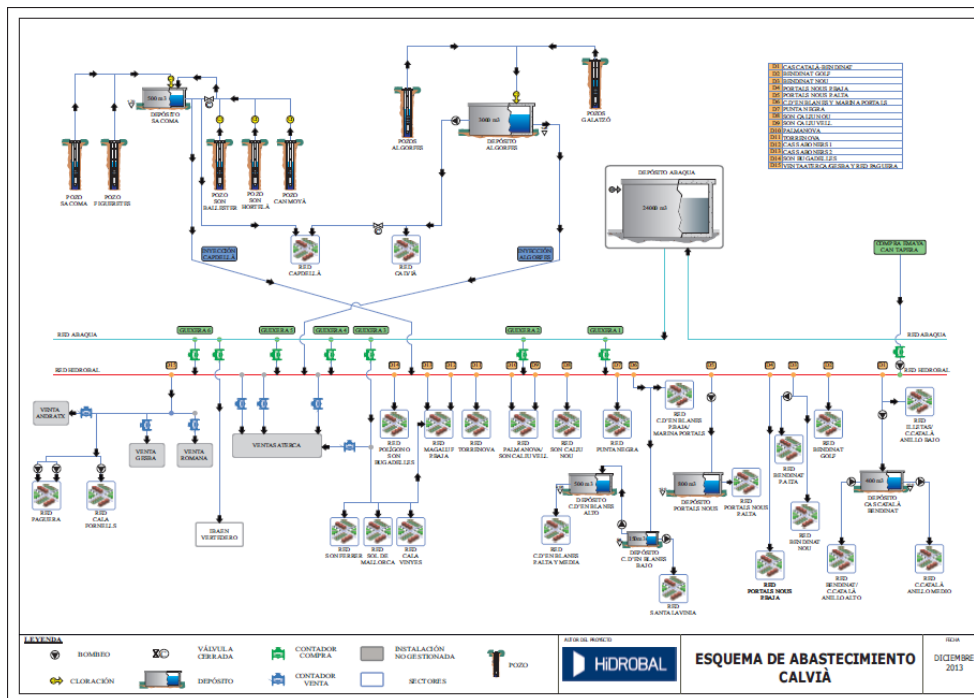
| | |
|---|---|
| D1 | CAS CATALÀ-BENDINAT |
| D2 | BENDINAT GOLF |
| D3 | BENDINAT NOU |
| D4 | PORTALS NOUS P.BAJA |
| D5 | PORTALS NOUS P.ALTA |
| D6 | C/D'EN BLANES Y MARINA PORTALS |
| D7 | PUNTA NEGRA |
| D8 | SON CALIU NOU |
| D9 | SON CALIU VELL |
| D10 | PALMANOVA |
| D11 | TORRENOVA |
| D12 | CAS SABONERS 1 |
| D13 | CAS SABONERS 2 |
| D14 | SON BUGADELLES |
| D15 | VENTA ATERCA GESBA Y RED PAGUERA |

POZO SA COMA

POZO FIGUERETES

500 m3 DEPÓSITO SA COMA

POZO SON BALLESTER

POZO SON HOSTELÀ

POZO CAN MOYÀ

POZOS ALGORFES

5000 m3 DEPÓSITO ALGORFES

POZOS GALATZÓ

DEPÓSITO ARAQUA

24000 m3

INYECCIÓN CAPDELLÀ

RED CAPDELLÀ

RED CALVIÀ

INYECCIÓN ALGORFES

COMPRA EMAYA CAN TAPIRA

RED ARAQUA

GUIXERA 6

GUIXERA 5

GUIXERA 4

GUIXERA 3

GUIXERA 2

GUIXERA 1

RED ARAQUA

RED HIDROBAL

RED HIDROBAL

D15 D14 D13 D12 D11 D10 D9 D8 D7 D6 D5 D4 D3 D2 D1

VENTA ANDRATX

VENTA GESBA

VENTA ROMANA

VENTA ATERCA

RED PAGUERA

RED CALA FORNELLS

IBASEN VERTEDERO

RED POLIGONO SON BUGADELLES

RED SON FERRER

RED SOL DE MALLORCA

RED CALA VINYES

RED MAGALUF P.BAJA

RED TORRENOVA

RED PALMANOVA/ SON CALIU VELL

RED SON CALIU NOU

RED PUNTA NEGRA

RED C/D'EN BLANES P.BAJA/ MARINA PORTALS

500 m3 DEPÓSITO C/D'EN BLANES ALTO

RED C/D'EN BLANES P.ALTA Y MEDIA

150 m3 DEPÓSITO C/D'EN BLANES BAJO

RED SANTA PONSA

500 m3 DEPÓSITO PORTALS NOUS

RED PORTALS NOUS P.ALTA

RED BENDINAT P.ALTA

RED BENDINAT NOU

RED BENDINAT GOLF

RED PORTALS NOUS P.BAJA

RED ILLETAS/ C/CATALÀ ANILLO BAJO

600 m3 DEPÓSITO CAS CATALÀ BENDINAT

RED BENDINAT/ C/CATALÀ ANILLO ALTO

RED C/CATALÀ ANILLO MEDIO

LEYENDA

BOMBEO

CLORACIÓN

VÁLVULA CERRADA

DEPÓSITO

CONTADOR COMPRA

CONTADOR VENTA

INSTALACIÓN NO GESTIONADA

SECTORES

POZO

AUTOR DEL PROYECTO

HIDROBAL

ESQUEMA DE ABASTECIMIENTO CALVIÀ

FECHA

DICIEMBRE 2013